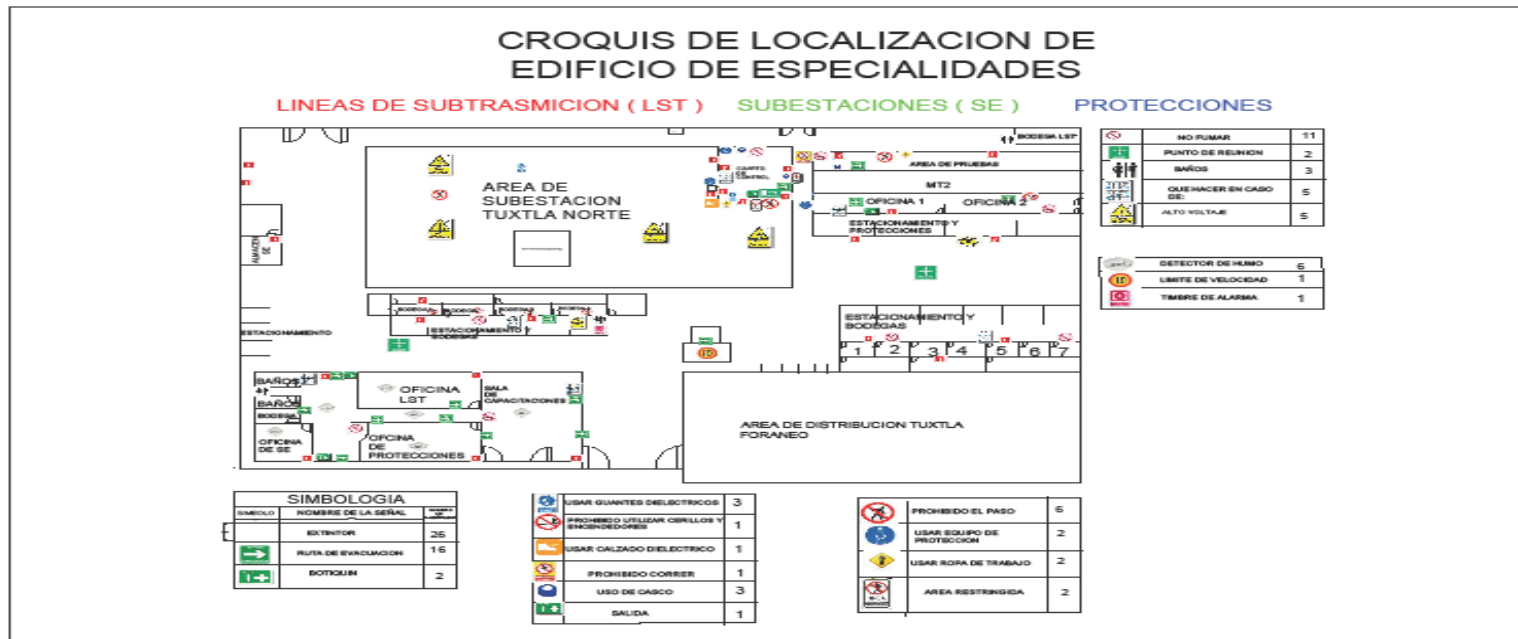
CROQUIS DE LOCALIZACION DE
EDIFICIO DE ESPECIALIDADES

LINEAS DE SUBTRASMICION ( LST )   SUBESTACIONES ( SE )   PROTECCIONES

AREA DE SUBESTACION TUXTLA NORTE

CUARTO DE CONTROL

AREA DE PRUEBAS

BODEGA LST

MT2

OFICINA 1

OFICINA 2

ESTACIONAMIENTO Y PROTECCIONES

ALMACEN SE

ESTACIONAMIENTO

BODEGA

BODEGA

BODEGA

BODEGA

ESTACIONAMIENTO BODEGAS

ESTACIONAMIENTO Y BODEGAS

1 2 3 4 5 6 7

BAÑOS

BAÑOS

BODEGA

OFICINA LST

SALA DE CAPACITACIONES

OFICINA DE SE

OFCINA DE PROTECCIONES

AREA DE DISTRIBUCION TUXTLA FORANEO

| | NO FUMAR | 11 |
|---|---|---|
| | PUNTO DE REUNION | 2 |
| | BAÑOS | 3 |
| | QUEHACER EN CASO DE: | 5 |
| | ALTO VOLTAJE | 5 |

| | DETECTOR DE HUMO | 6 |
|---|---|---|
| | LIMITE DE VELOCIDAD | 1 |
| | TIMBRE DE ALARMA | 1 |

SIMBOLOGIA

| SIMBOLO | NOMBRE DE LA SEÑAL | NUMERO |
|---|---|---|
| | EXTINTOR | 26 |
| | RUTA DE EVACUACION | 16 |
| | BOTIQUIN | 2 |

| | USAR GUANTES DIELECTRICOS | 3 |
|---|---|---|
| | PROHIBIDO UTILIZAR CERILLOS Y ENCENDEDORES | 1 |
| | USAR CALZADO DIELECTRICO | 1 |
| | PROHIBIDO CORRER | 1 |
| | USO DE CASCO | 3 |
| | SALIDA | 1 |

| | PROHIBIDO EL PASO | 6 |
|---|---|---|
| | USAR EQUIPO DE PROTECCION | 2 |
| | USAR ROPA DE TRABAJO | 2 |
| | AREA RESTRINGIDA | 2 |